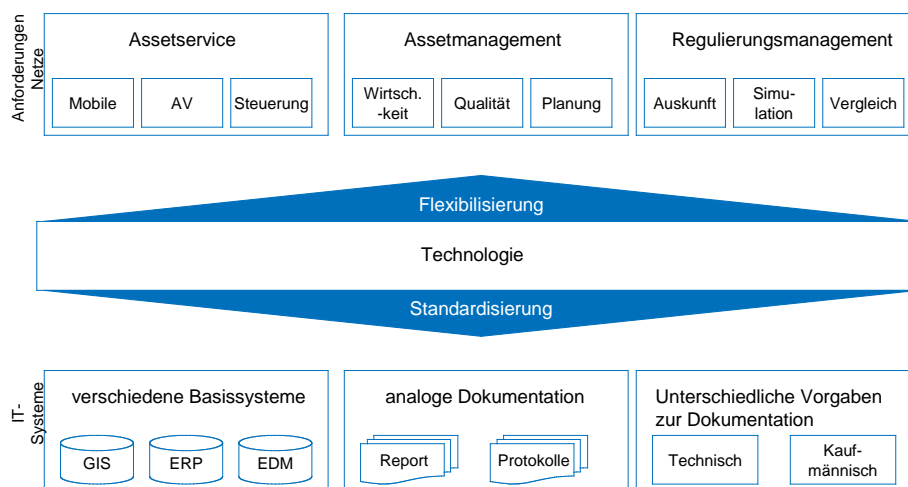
Anforderungen Netze

Assetservice

Mobile | AV | Steuerung

Assetmanagement

Wirtsch. -keit | Qualität | Planung

Regulierungsmanagement

Auskunft | Simu- lation | Vergleich

Flexibilisierung

Technologie

Standardisierung

IT-Systeme

verschiedene Basissysteme

GIS | ERP | EDM

analoge Dokumentation

Report | Protokolle

Unterschiedliche Vorgaben zur Dokumentation

Technisch | Kauf- männisch